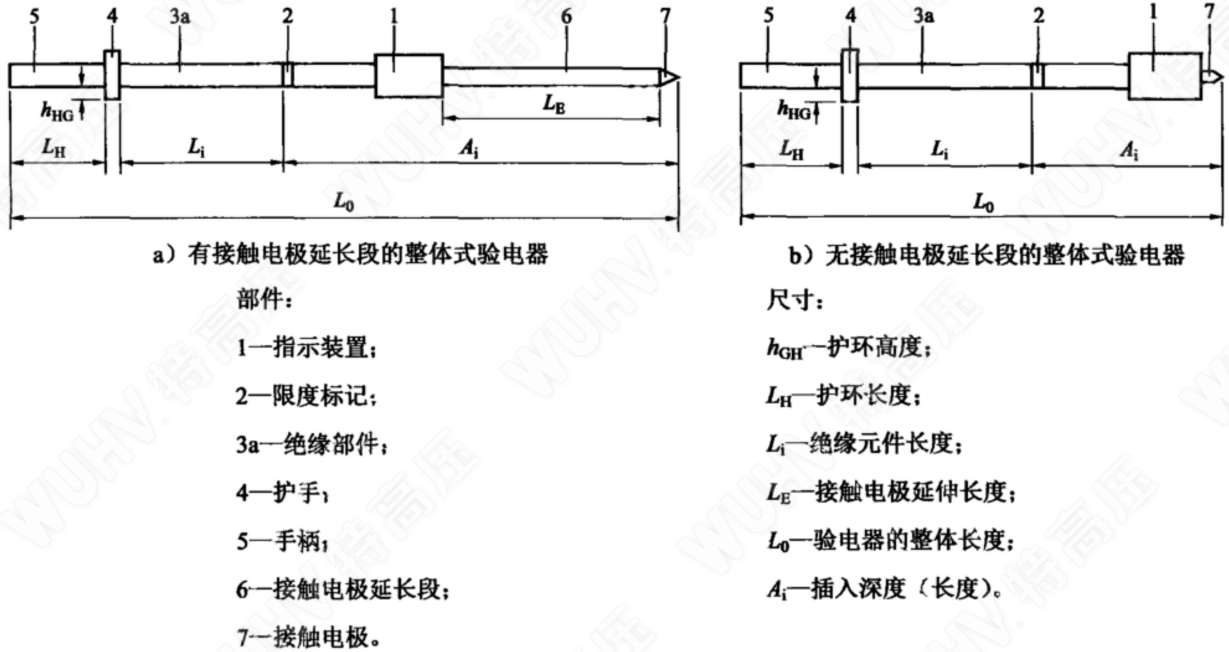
5 4 3a 2 1 6 7

$h_{HG}$ $L_E$

$L_H$ $L_i$ $A_i$

$L_0$

a）有接触电极延长段的整体式验电器

5 4 3a 2 1 7

$h_{HG}$

$L_H$ $L_i$ $A_i$

$L_0$

b）无接触电极延长段的整体式验电器

部件：

1—指示装置；

2—限度标记；

3a—绝缘部件；

4—护手；

5—手柄；

6—接触电极延长段；

7—接触电极。

尺寸：

$h_{GH}$—护环高度；

$L_H$—护环长度；

$L_i$—绝缘元件长度；

$L_E$—接触电极延伸长度；

$L_0$—验电器的整体长度；

$A_i$—插入深度（长度）。